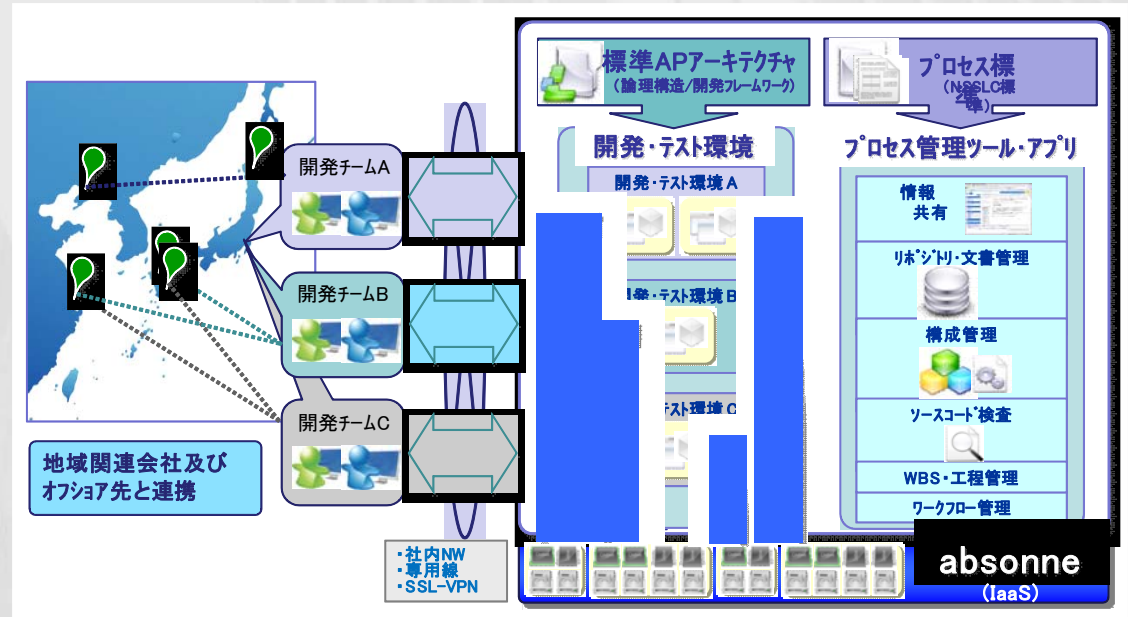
標準APアーキテクチャ
（論理構造/開発フレームワーク）

プロセス標
（N-SSLC標準）

開発・テスト環境

プロセス管理ツール・アプリ

開発・テスト環境 A

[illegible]発・テスト環境 B

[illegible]テスト環境 C

情報共有

リポジトリ・文書管理

構成管理

ソースコード検査

WBS・工程管理

ワークフロー管理

開発チームA

開発チームB

開発チームC

地域関連会社及び
オフショア先と連携

・社内NW
・専用線
・SSL-VPN

absonne
（IaaS）